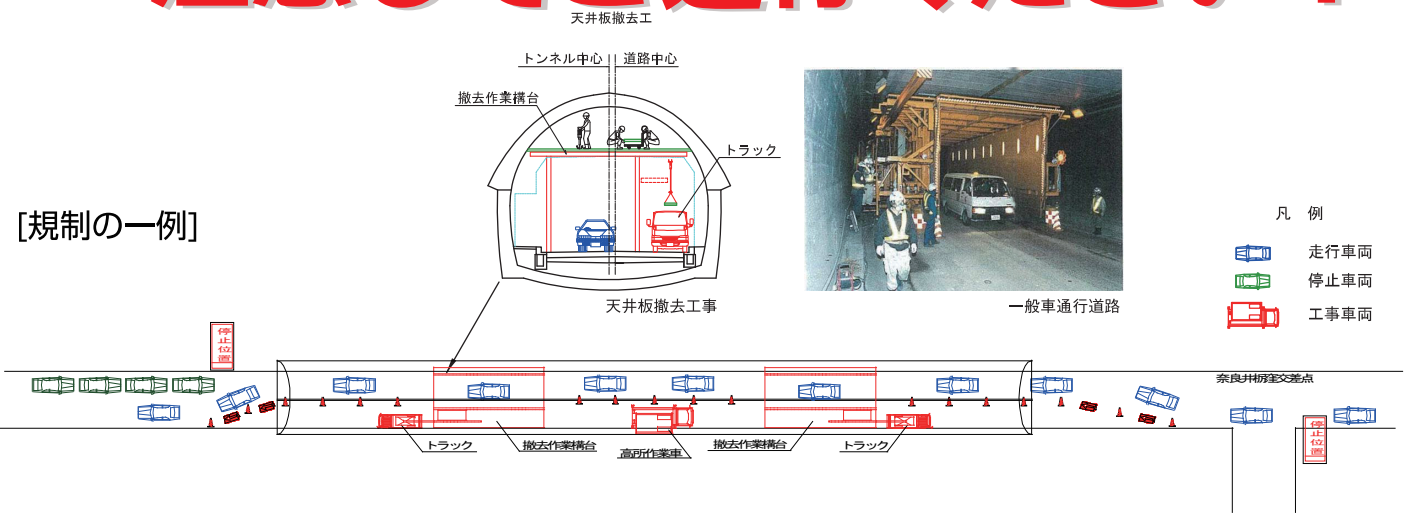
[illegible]

天井板撤去工

トンネル中心
道路中心
撤去作業構台
トラック
天井板撤去工事
一般車通行道路

[規制の一例]

凡　例
走行車両
停止車両
工事車両

停止位置
奈良井揚窪交差点
トラック
撤去作業構台
高所作業車
撤去作業構台
トラック
停止位置